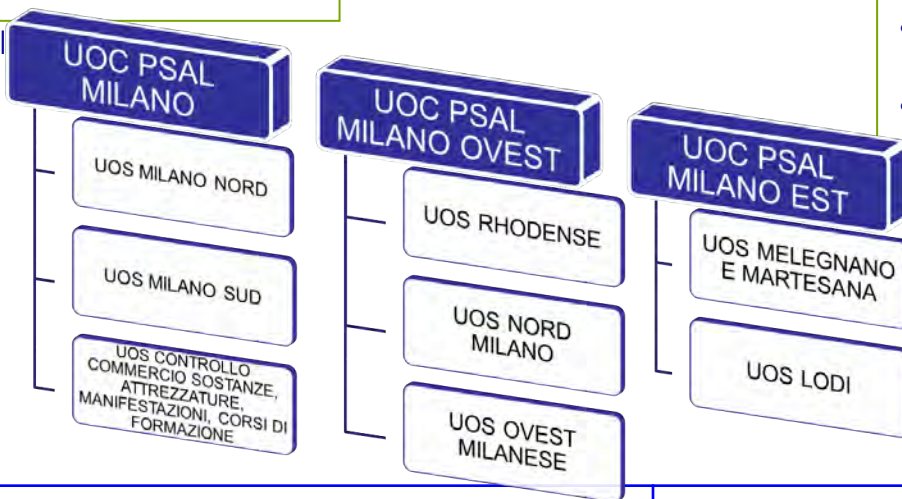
UOC PSAL MILANO

UOS MILANO NORD

UOS MILANO SUD

UOS CONTROLLO COMMERCIO SOSTANZE, ATTREZZATURE, MANIFESTAZIONI, CORSI DI FORMAZIONE

UOC PSAL MILANO OVEST

UOS RHODENSE

UOS NORD MILANO

UOS OVEST MILANESE

UOC PSAL MILANO EST

UOS MELEGNANO E MARTESANA

UOS LODI